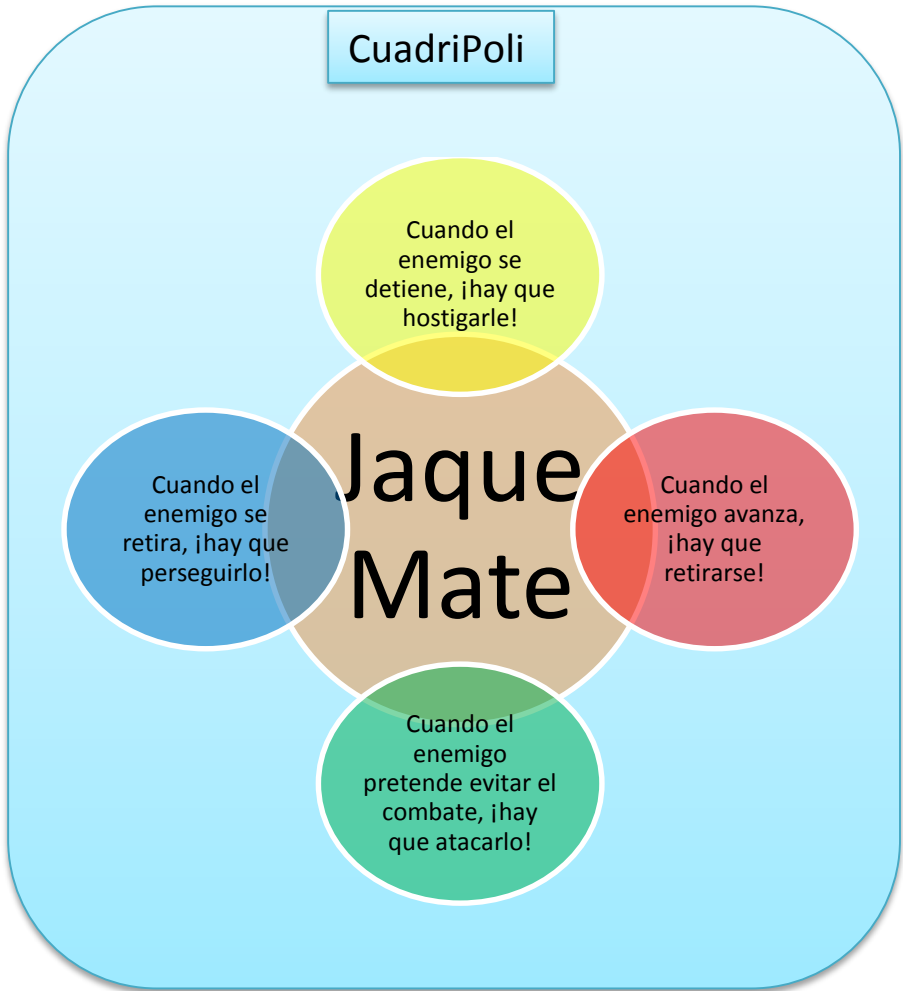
CuadriPoli

Cuando el enemigo se detiene, ¡hay que hostigarle!

Cuando el enemigo se retira, ¡hay que perseguirlo!

Jaque Mate

Cuando el enemigo avanza, ¡hay que retirarse!

Cuando el enemigo pretende evitar el combate, ¡hay que atacarlo!